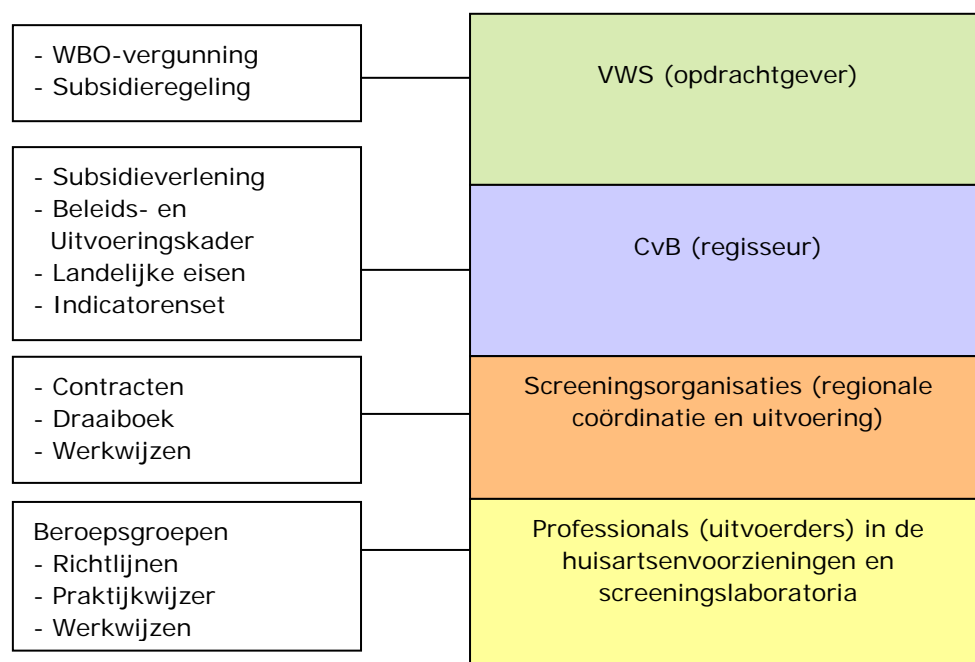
- WBO-vergunning
- Subsidieregeling

VWS (opdrachtgever)

- Subsidieverlening
- Beleids- en Uitvoeringskader
- Landelijke eisen
- Indicatorenset

CvB (regisseur)

- Contracten
- Draaiboek
- Werkwijzen

Screeningsorganisaties (regionale coördinatie en uitvoering)

Beroepsgroepen
- Richtlijnen
- Praktijkwijzer
- Werkwijzen

Professionals (uitvoerders) in de huisartsenvoorzieningen en screeningslaboratoria